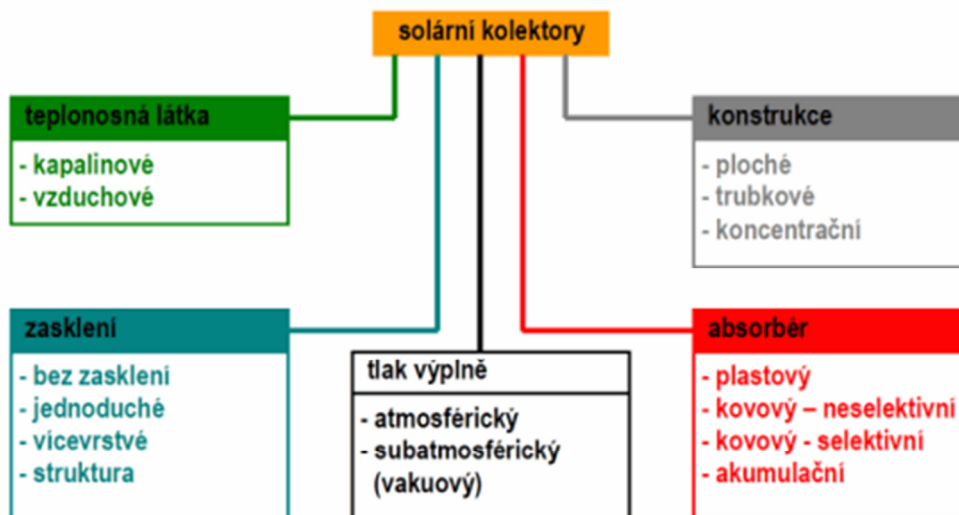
solární kolektory

teplonosná látka

- kapalinové
- vzduchové

konstrukce

- ploché
- trubkové
- koncentrační

zasklení

- bez zasklení
- jednoduché
- vícevrstvé
- struktura

tlak výplně

- atmosférický
- subatmosférický (vakuový)

absorbér

- plastový
- kovový – neselektivní
- kovový - selektivní
- akumulační